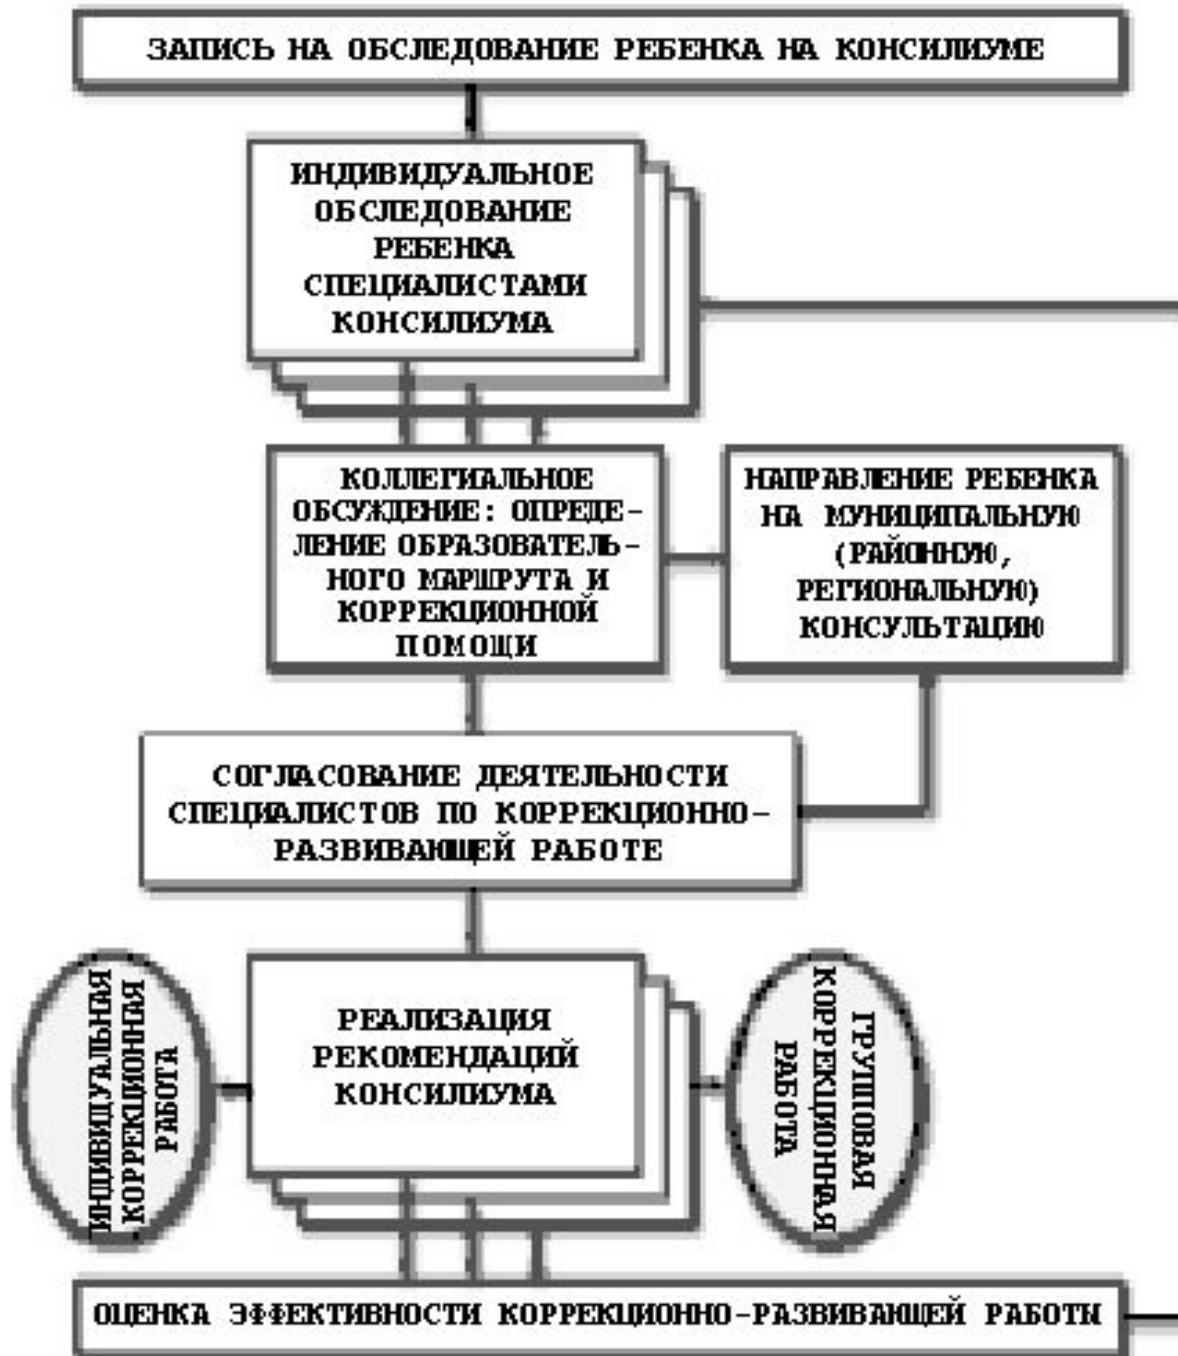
ЗАПИСЬ НА ОБСЛЕДОВАНИЕ РЕБЕНКА НА КОНСИЛИУМЕ

ИНДИВИДУАЛЬНОЕ ОБСЛЕДОВАНИЕ РЕБЕНКА СПЕЦИАЛИСТАМИ КОНСИЛИУМА

КОЛЛЕГИАЛЬНОЕ ОБСУЖДЕНИЕ: ОПРЕДЕЛЕНИЕ ОБРАЗОВАТЕЛЬНОГО МАРШРУТА И КОРРЕКЦИОННОЙ ПОМОЩИ

НАПРАВЛЕНИЕ РЕБЕНКА НА МУНИЦИПАЛЬНУЮ (РАЙОННУЮ, РЕГИОНАЛЬНУЮ) КОНСУЛЬТАЦИЮ

СОГЛАСОВАНИЕ ДЕЯТЕЛЬНОСТИ СПЕЦИАЛИСТОВ ПО КОРРЕКЦИОННО-РАЗВИВАЮЩЕЙ РАБОТЕ

ИНДИВИДУАЛЬНАЯ КОРРЕКЦИОННАЯ РАБОТА

РЕАЛИЗАЦИЯ РЕКОМЕНДАЦИЙ КОНСИЛИУМА

ГРУППОВАЯ КОРРЕКЦИОННАЯ РАБОТА

ОЦЕНКА ЭФФЕКТИВНОСТИ КОРРЕКЦИОННО-РАЗВИВАЮЩЕЙ РАБОТЫ